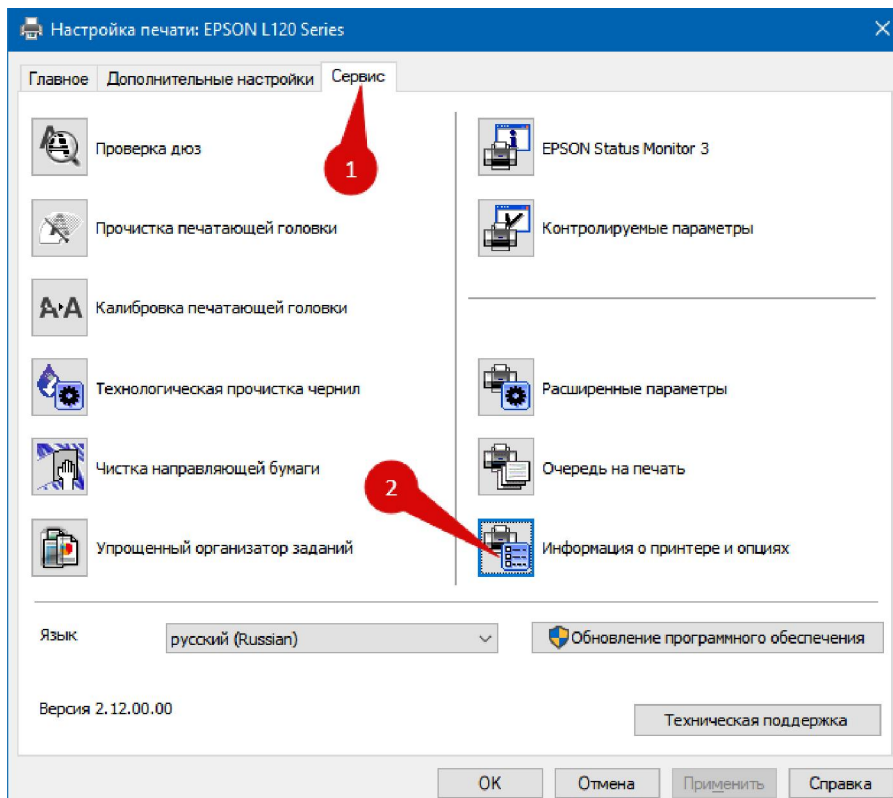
Настройка печати: EPSON L120 Series

Главное | Дополнительные настройки | Сервис

1

Проверка дюз

Прочистка печатающей головки

Калибровка печатающей головки

Технологическая прочистка чернил

Чистка направляющей бумаги

Упрощенный организатор заданий

EPSON Status Monitor 3

Контролируемые параметры

Расширенные параметры

Очередь на печать

2

Информация о принтере и опциях

Язык

русский (Russian)

Обновление программного обеспечения

Версия 2.12.00.00

Техническая поддержка

ОК

Отмена

Применить

Справка